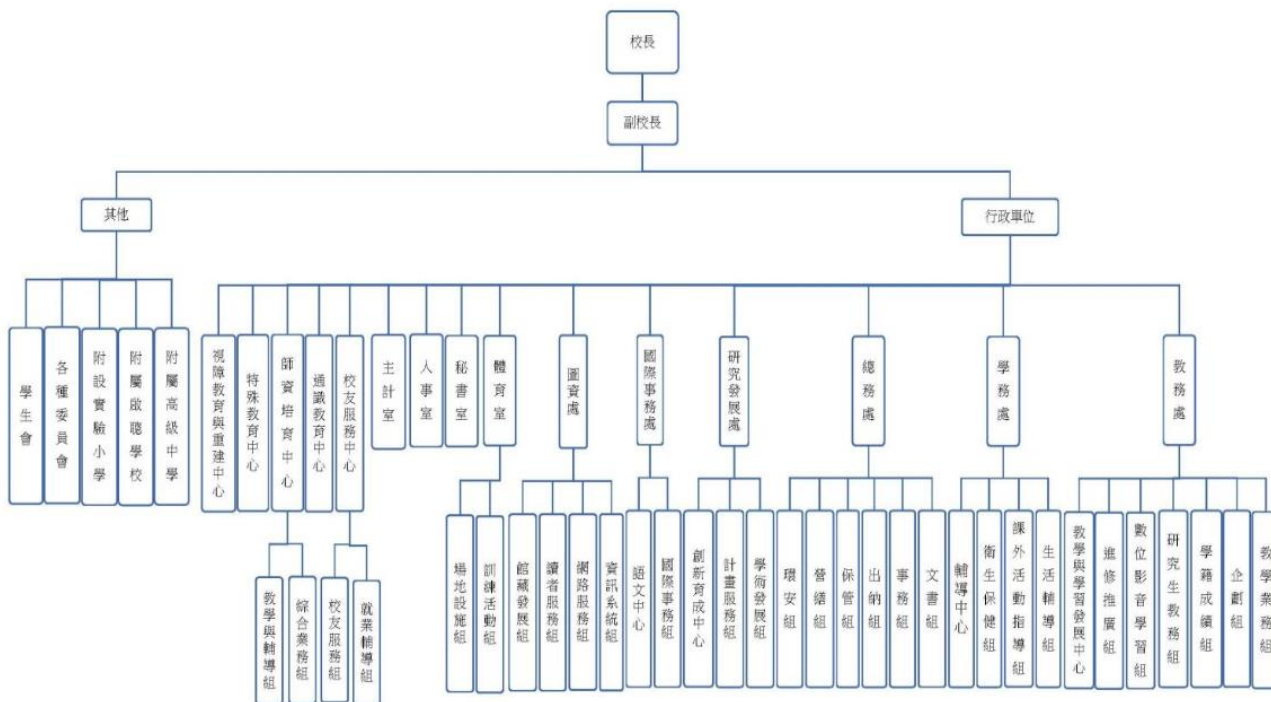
校長

副校長

其他

行政單位

學生會

各種委員會

附設實驗小學

附屬啟聰學校

附屬高級中學

視障教育與重建中心

特殊教育中心

師資培育中心

通識教育中心

校友服務中心

主計室

人事室

秘書室

體育室

圖資處

國際事務處

研究發展處

總務處

學務處

教務處

教學與輔導組

綜合業務組

校友服務組

就業輔導組

場地設施組

訓練活動組

館藏發展組

讀者服務組

網路服務組

資訊系統組

語文中心

國際事務組

創新育成中心

計畫服務組

學術發展組

環安組

營繕組

保管組

出納組

事務組

文書組

輔導中心

衛生保健組

課外活動指導組

生活輔導組

教學與學習發展中心

進修推廣組

數位影音學習組

研究生教務組

學籍成績組

企劃組

教學業務組